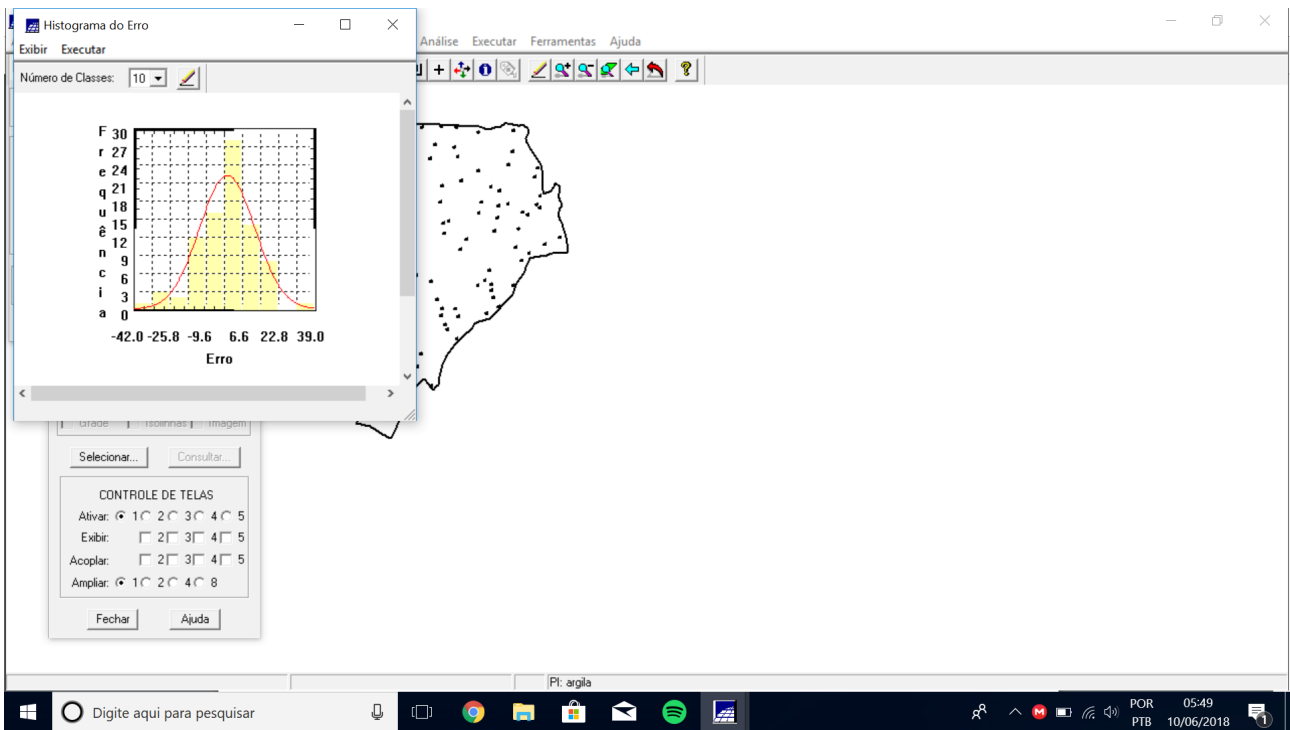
Histograma do Erro

Exibir Executar

Número de Classes: 10

F
r
e
q
u
ê
n
c
i
a

30
27
24
21
18
15
12
9
6
3
0

-42.0 -25.8 -9.6 6.6 22.8 39.0

Erro

Análise Executar Ferramentas Ajuda

Grade Isolinhas Imagem

Selecionar... Consultar...

CONTROLE DE TELAS

Ativar: 1 2 3 4 5

Exibir: 2 3 4 5

Acoplar: 2 3 4 5

Ampliar: 1 2 4 8

Fechar Ajuda

PI: argila

Digite aqui para pesquisar

POR
PTB

05:49
10/06/2018